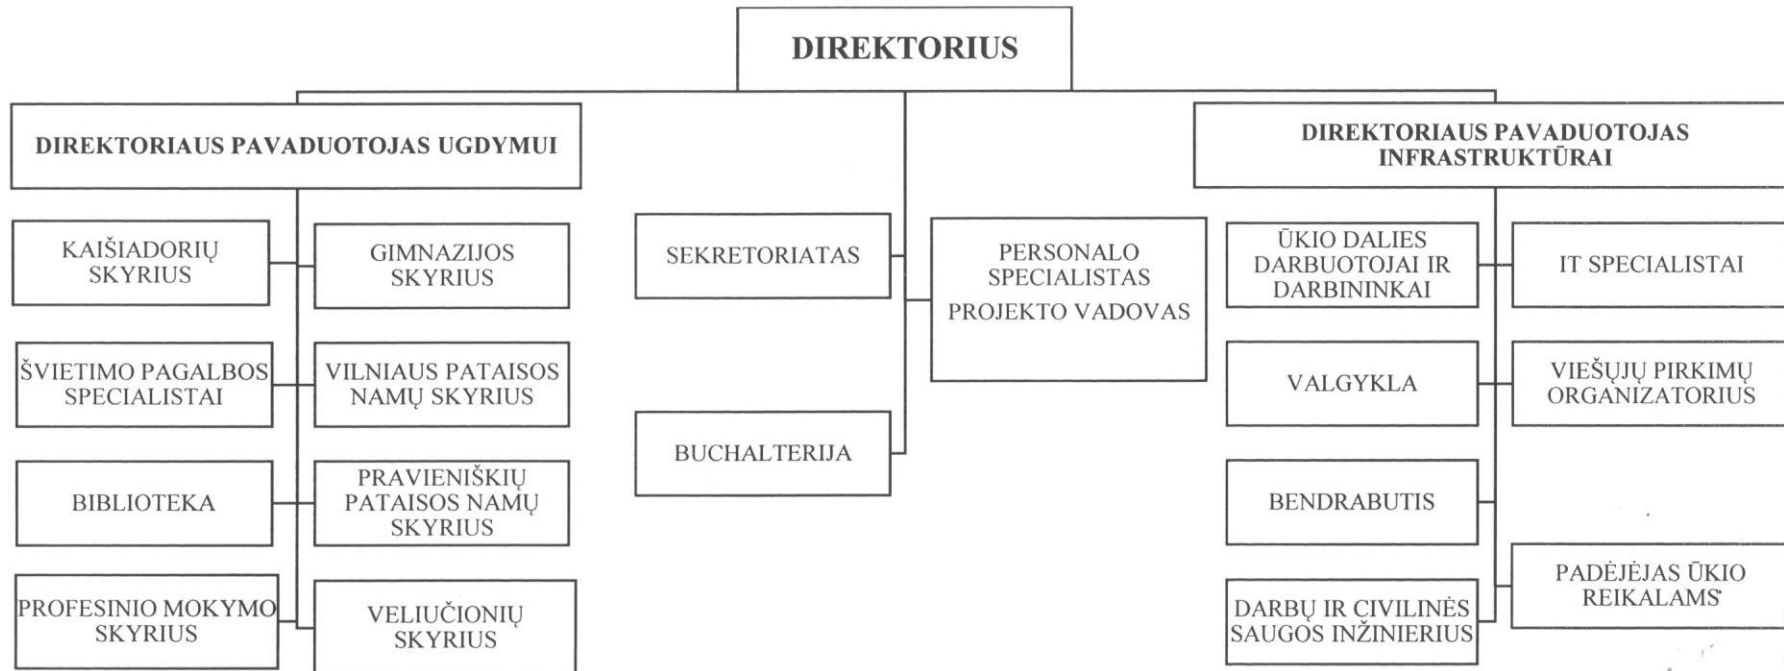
DIREKTORIUS

DIREKTORIAUS PAVADUOTOJAS UGDYMUI

KAIŠIADORIŲ SKYRIUS

GIMNAZIJOS SKYRIUS

ŠVIETIMO PAGALBOS SPECIALISTAI

VILNIAUS PATAISOS NAMŲ SKYRIUS

BIBLIOTEKA

PRAVIENIŠKIŲ PATAISOS NAMŲ SKYRIUS

PROFESINIO MOKYMO SKYRIUS

VELIUČIONIŲ SKYRIUS

SEKRETORIATAS

BUCHALTERIJA

PERSONALO SPECIALISTAS

PROJEKTO VADOVAS

DIREKTORIAUS PAVADUOTOJAS INFRASTRUKTŪRAI

ŪKIO DALIES DARBUOTOJAI IR DARBININKAI

IT SPECIALISTAI

VALGYKLA

VIEŠŲJŲ PIRKIMŲ ORGANIZATORIUS

BENDRABUTIS

PADĖJĖJAS ŪKIO REIKALAMS

DARBŲ IR CIVILINĖS SAUGOS INŽINIERIUS